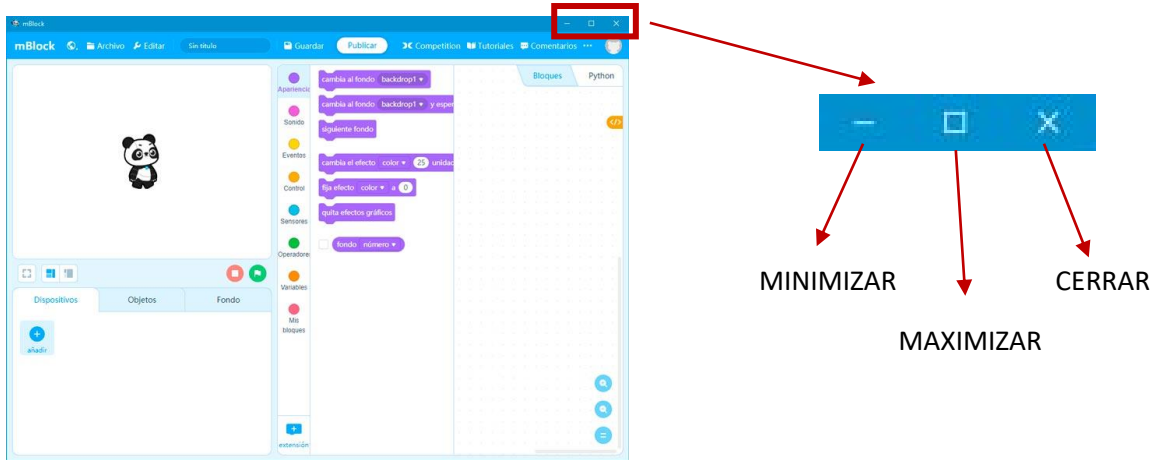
mBlock
mBlock Archivo Editar Sin título Guardar Publicar Competition Tutoriales Comentarios ···

Dispositivos Objetos Fondo
añadir

Apariencia
Sonido
Eventos
Control
Sensores
Operadores
Variables
Mis bloques
extensión

cambia al fondo backdrop1
cambia al fondo backdrop1 y espe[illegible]
siguiente fondo
cambia el efecto color por 25 unidad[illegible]
fija efecto color a 0
quita efectos gráficos
fondo número

Bloques Python

MINIMIZAR
MAXIMIZAR
CERRAR